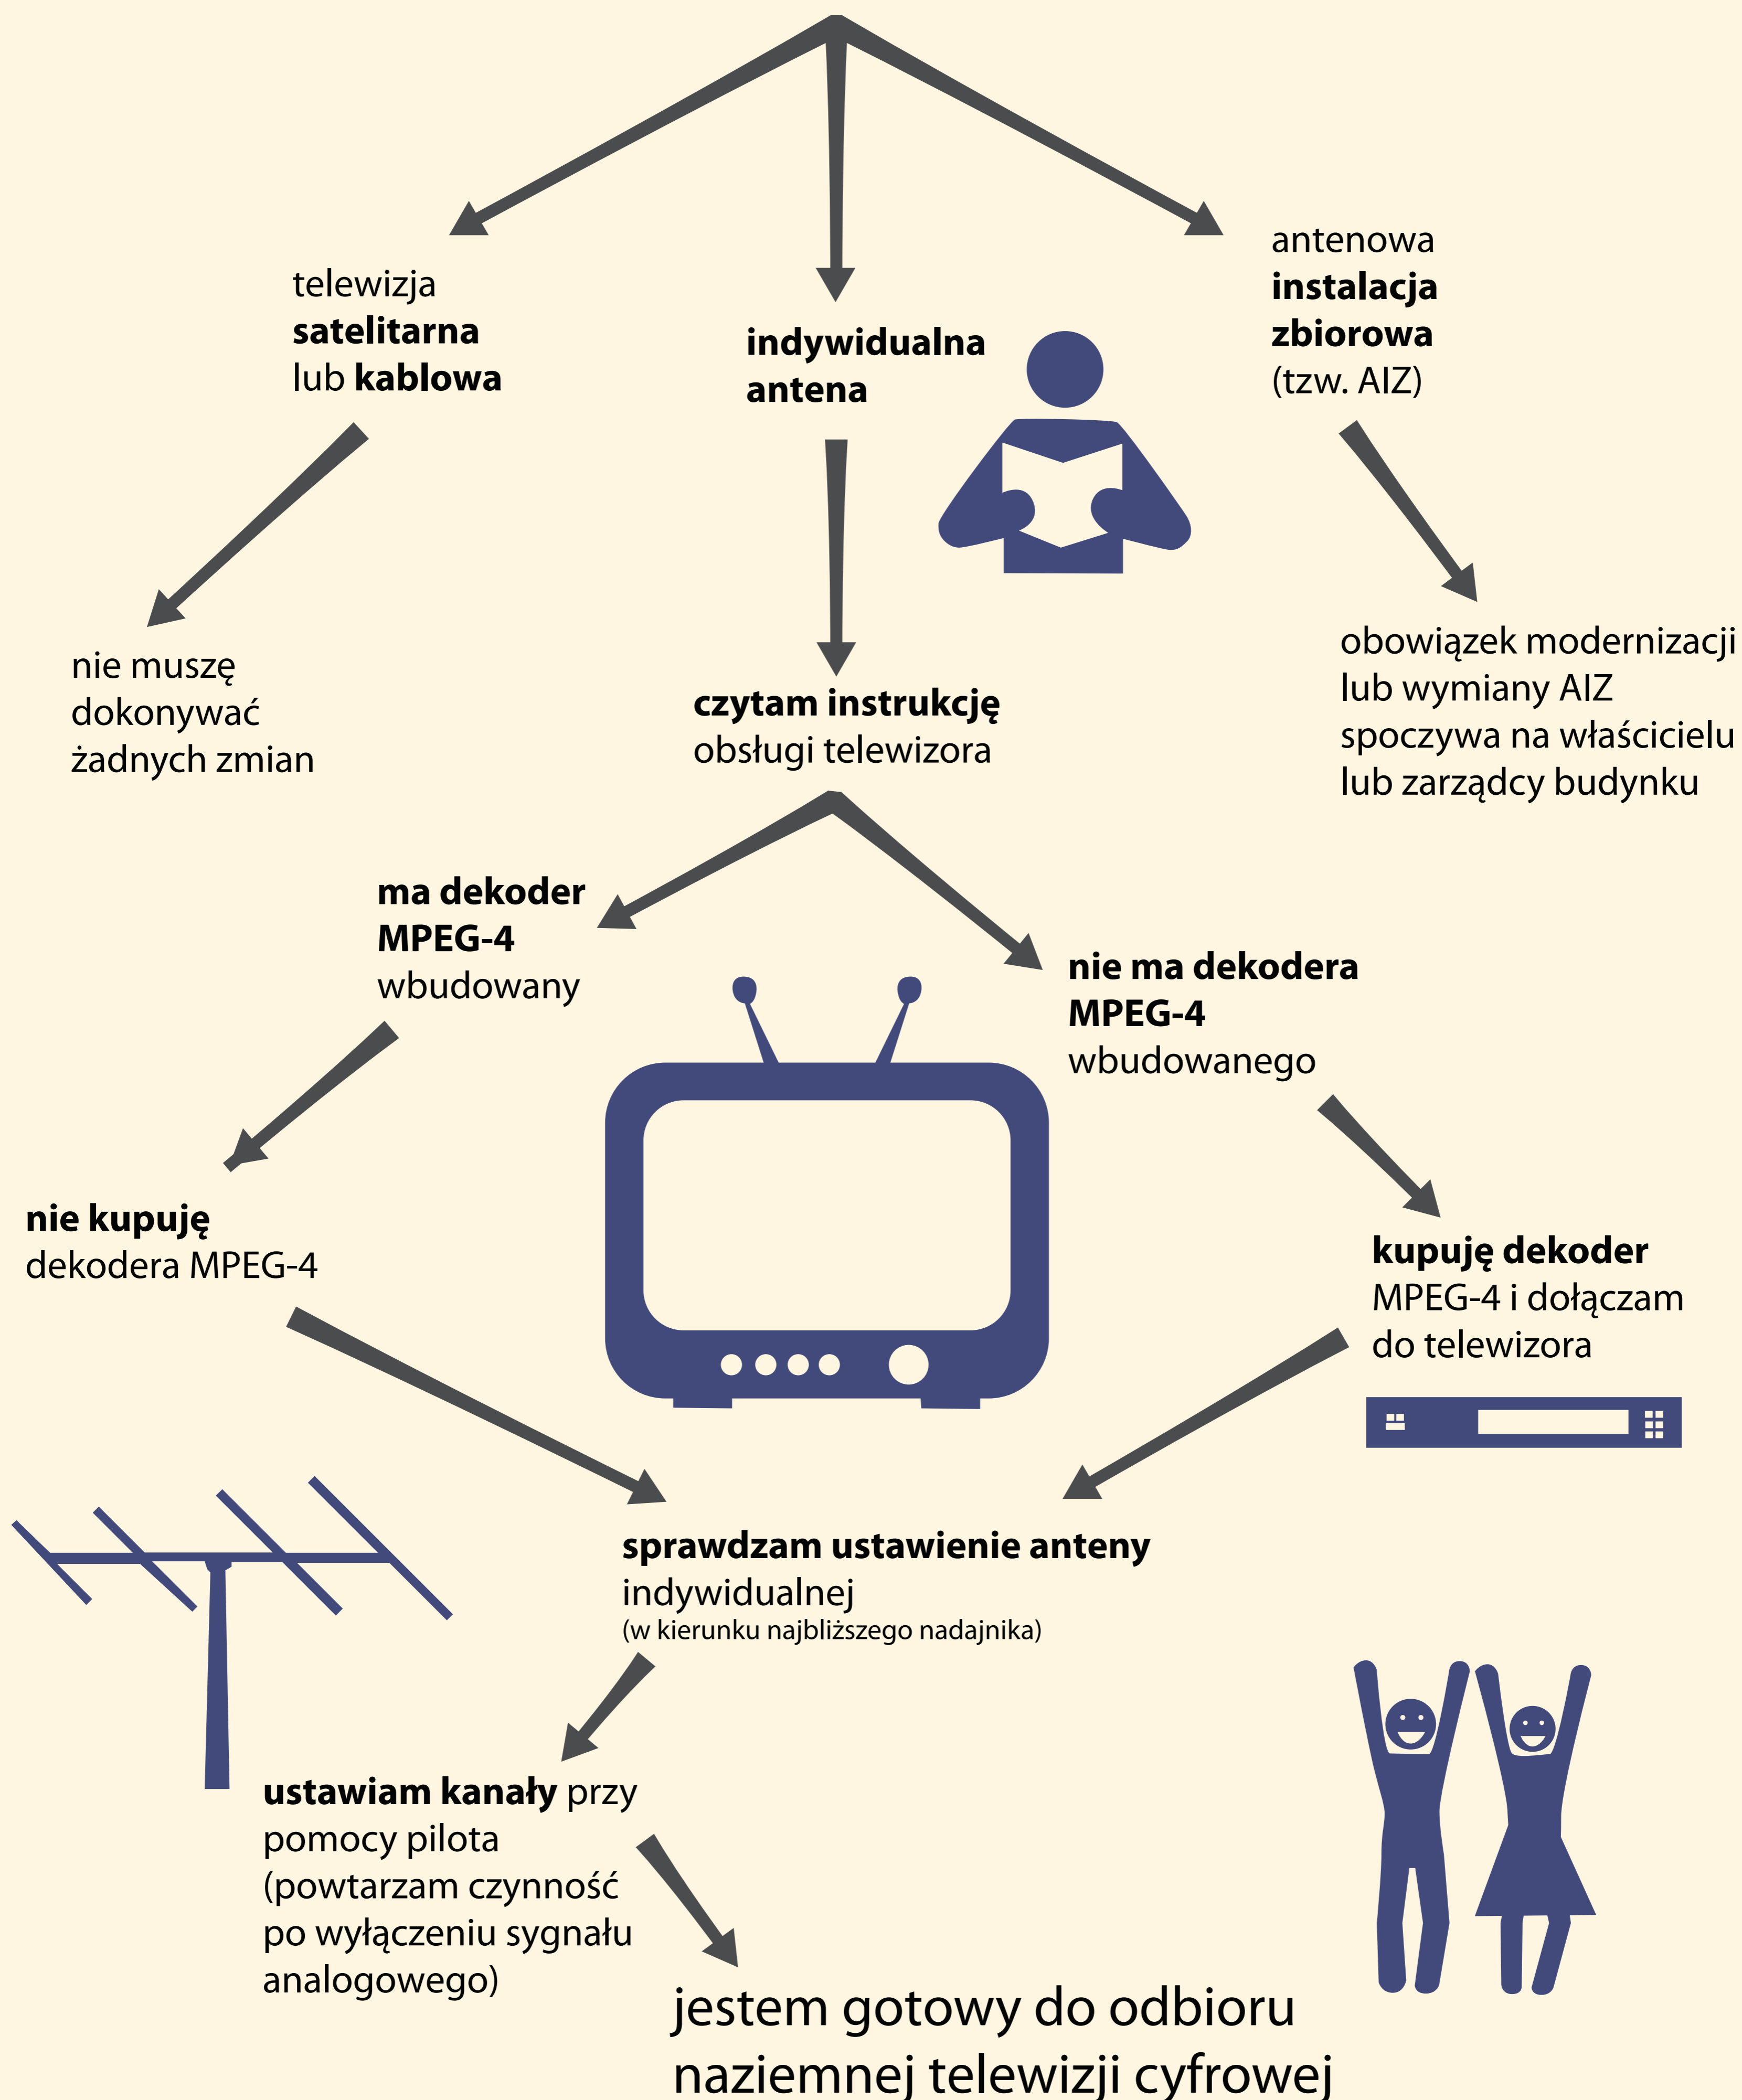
telewizja **satelitarna** lub **kablowa**

**indywidualna antena**

antenowa **instalacja zbiorowa** (tzw. AIZ)

nie muszę dokonywać żadnych zmian

**czytam instrukcję** obsługi telewizora

obowiązek modernizacji lub wymiany AIZ spoczywa na właścicielu lub zarządcy budynku

**ma dekoder MPEG-4** wbudowany

**nie ma dekodera MPEG-4** wbudowanego

**nie kupuję** dekodera MPEG-4

**kupuję dekoder** MPEG-4 i dołączam do telewizora

**sprawdzam ustawienie anteny** indywidualnej
(w kierunku najbliższego nadajnika)

**ustawiam kanały** przy pomocy pilota (powtarzam czynność po wyłączeniu sygnału analogowego)

jestem gotowy do odbioru naziemnej telewizji cyfrowej